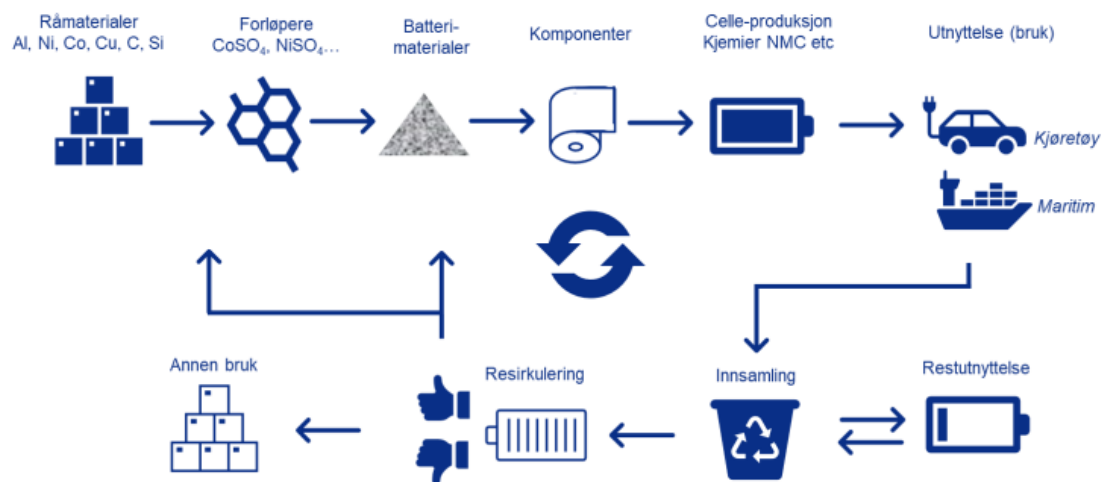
Råmaterialer
Al, Ni, Co, Cu, C, Si

Forløpere
$CoSO_4$, $NiSO_4$…

Batterimaterialer

Komponenter

Celle-produksjon
Kjemier NMC etc

Utnyttelse (bruk)

Kjøretøy

Maritim

Annen bruk

Resirkulering

Innsamling

Restutnyttelse